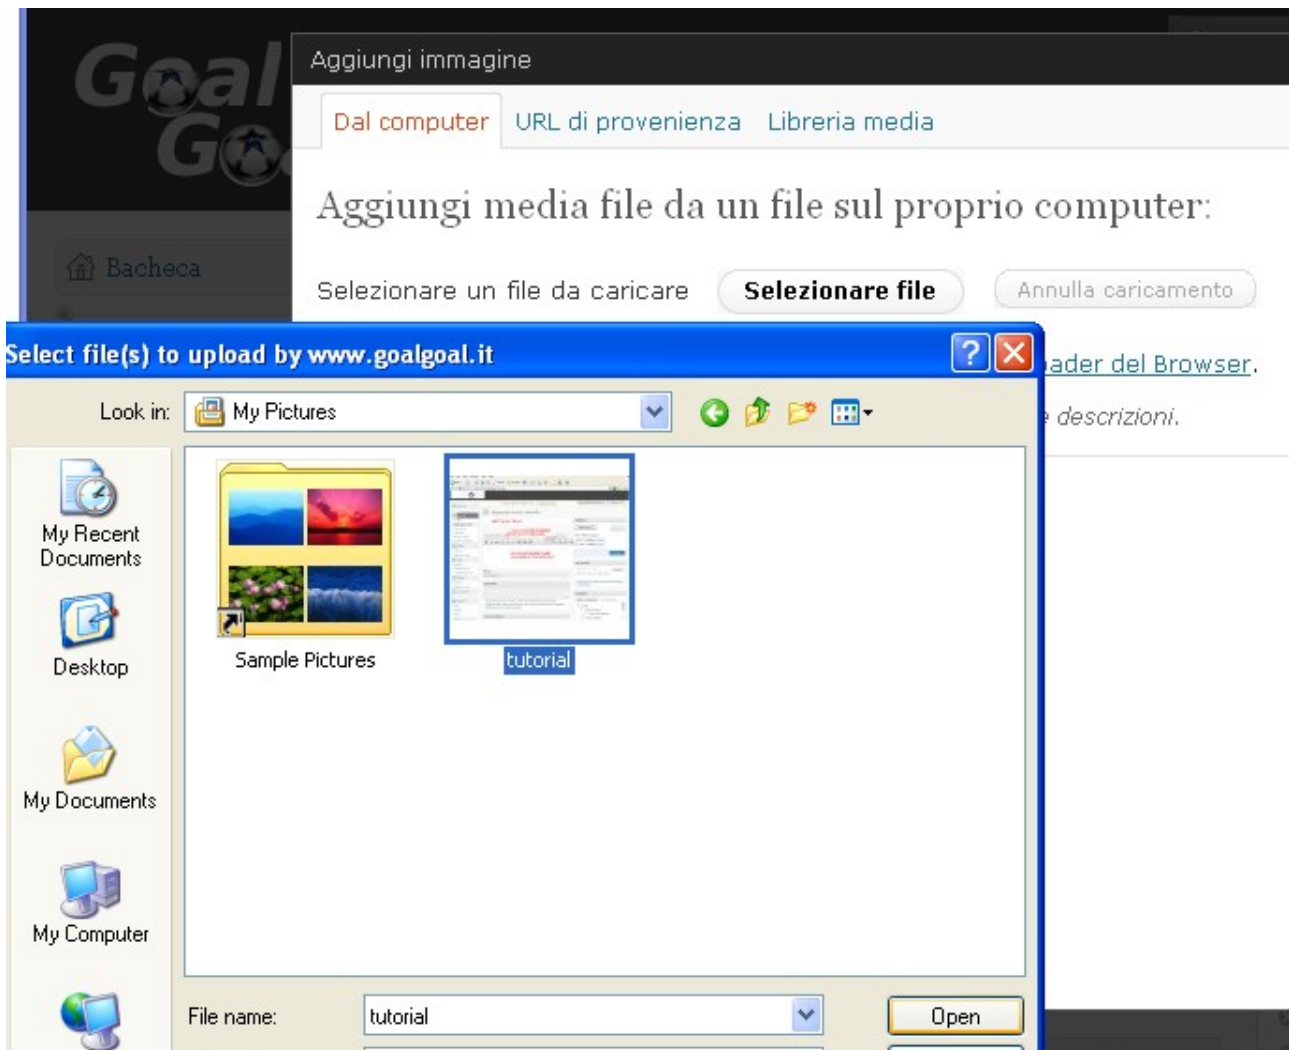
Goal Go

Aggiungi immagine

Dal computer URL di provenienza Libreria media

Aggiungi media file da un file sul proprio computer:

Selezionare un file da caricare Selezionare file Annulla caricamento

Bacheca

Select file(s) to upload by www.goalgoal.it

ader del Browser.

descrizioni.

Look in: My Pictures

My Recent Documents

Desktop

My Documents

My Computer

Sample Pictures

tutorial

File name: tutorial

Open